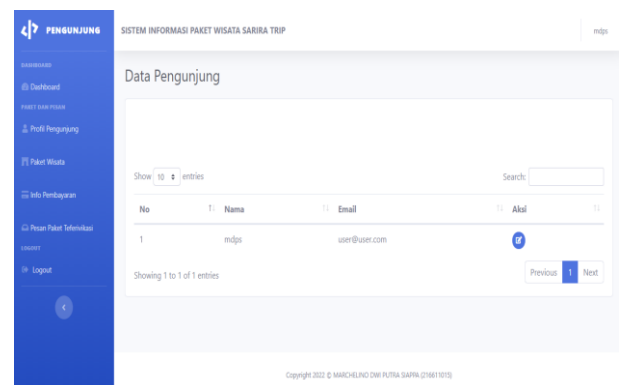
PENGUNJUNG

DASHBOARD

Dashboard

PAKET DAN PESAN

Profil Pengunjung

Paket Wisata

Info Pembayaran

Pesan Paket Terverivikasi

LOGOUT

Logout

SISTEM INFORMASI PAKET WISATA SARIRA TRIP

mdps

Data Pengunjung

Show 10 entries

Search:

| No | Nama | Email | Aksi |
|---|---|---|---|
| 1 | mdps | user@user.com | |

Showing 1 to 1 of 1 entries

Previous 1 Next

Copyright 2022 © MARCHELINO DWI PUTRA SIAPPA (216611015)